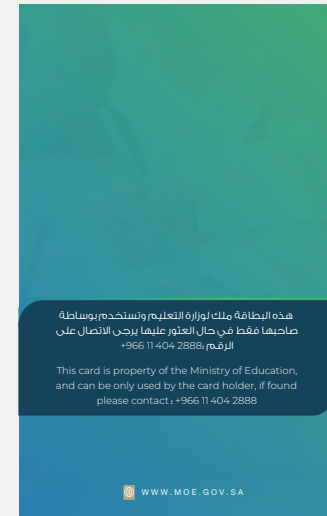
هذه البطاقة ملك لوزارة التعليم وتستخدم بوساطة صاحبها فقط في حال العثور عليها يرجى الاتصال على الرقم: 2888 404 11 966+

This card is property of the Ministry of Education, and can be only used by the card holder, if found please contact : +966 11 404 2888

WWW.MOE.GOV.SA